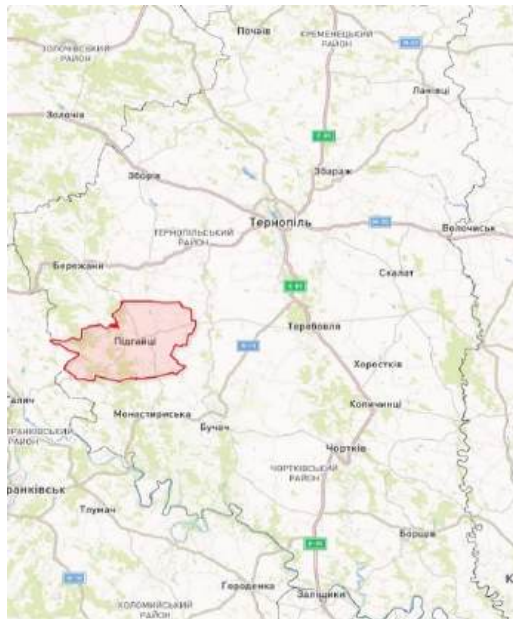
Почаїв
КРЕМЕНЕЦЬКИЙ РАЙОН
ЗОЛОЧІВСЬКИЙ РАЙОН
Золочів
Ланівці
Зборів
Збараж
Тернопіль
ТЕРНОПІЛЬСЬКИЙ РАЙОН
Волочиськ
Бережани
Скалат
Підгайці
Теребовля
Галич
Монастириська
Бучач
Хоростків
Копичинці
Чортків
ЧОРТКІВСЬКИЙ РАЙОН
Франківськ
Тлумач
Борщів
Городенка
Заліщики
КОЛОМИЙСЬКИЙ РАЙОН